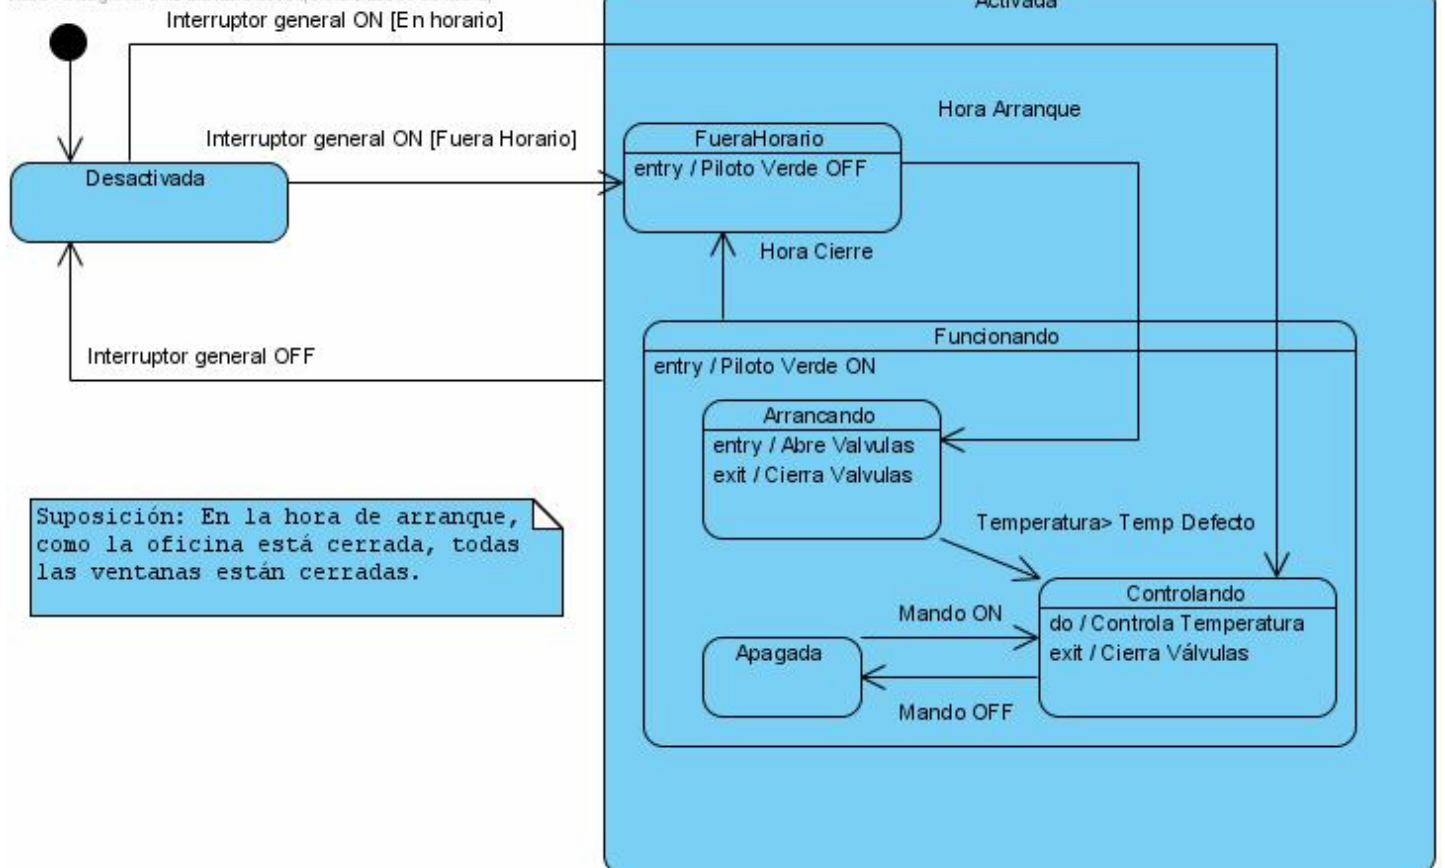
Interruptor general ON [En horario]

Activada

Hora Arranque

Interruptor general ON [Fuera Horario]

FueraHorario
entry / Piloto Verde OFF

Desactivada

Hora Cierre

Funcionando
entry / Piloto Verde ON

Interruptor general OFF

Arrancando
entry / Abre Valvulas
exit / Cierra Valvulas

Suposición: En la hora de arranque, como la oficina está cerrada, todas las ventanas están cerradas.

Temperatura> Temp Defecto

Controlando
do / Controla Temperatura
exit / Cierra Válvulas

Mando ON

Apagada

Mando OFF